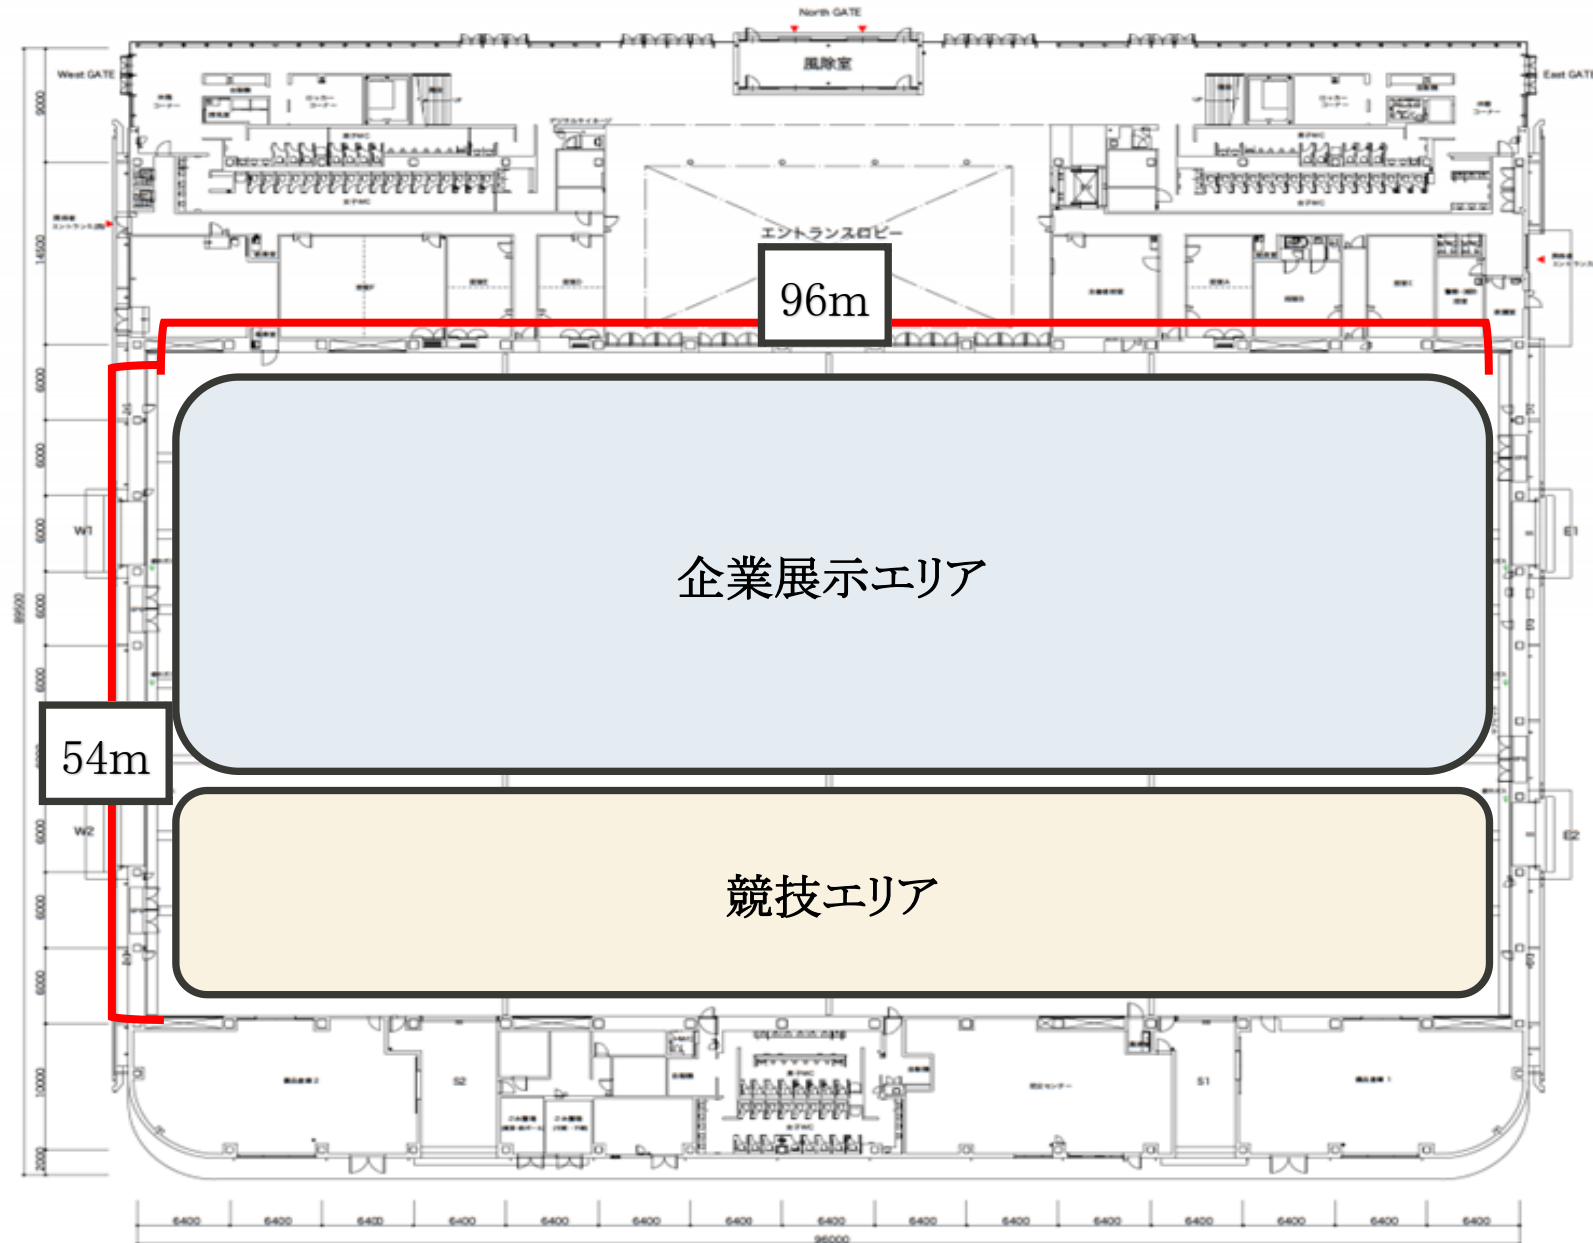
North GATE

風除室

West GATE

East GATE

エントランスロビー

96m

9000

14500

6000

6000

6000

6000

6000

6000

6000

6000

10000

2000

W1

W2

E1

E2

54m

企業展示エリア

競技エリア

S2

S1

6400 6400 6400 6400 6400 6400 6400 6400 6400 6400 6400 6400 6400 6400 6400

96000